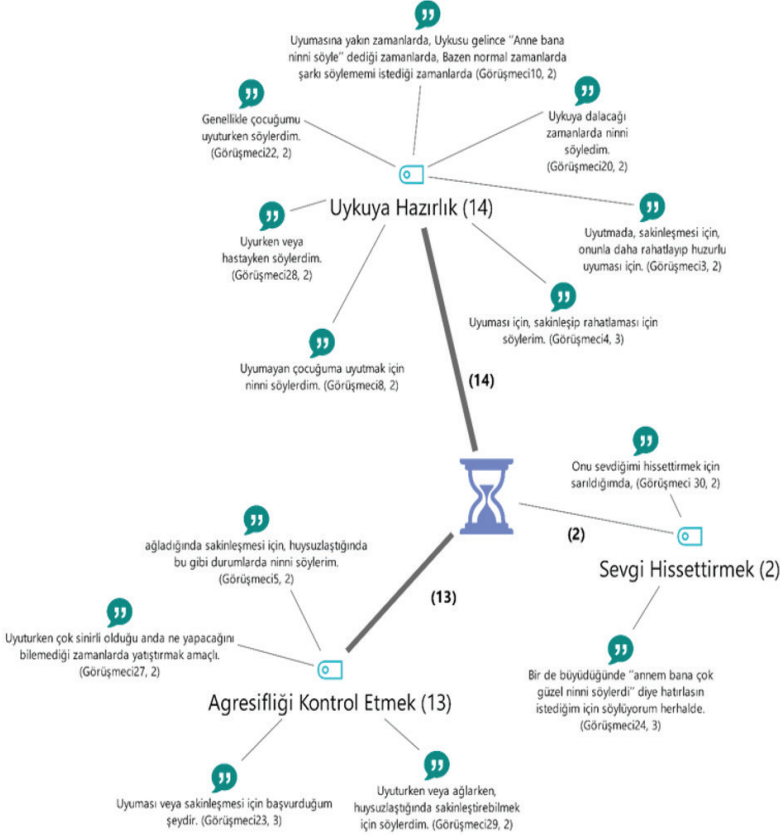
Uyumasına yakın zamanlarda, Uykusu gelince "Anne bana ninni söyle" dediği zamanlarda, Bazen normal zamanlarda şarkı söylememi istediği zamanlarda (Görüşmeci10, 2)

Genellikle çocuğumu uyuturken söylerdim. (Görüşmeci22, 2)

Uykuya dalacağı zamanlarda ninni söyledim. (Görüşmeci20, 2)

Uykuya Hazırlık (14)

Uyutmada, sakinleşmesi için, onunla daha rahatlayıp huzurlu uyuması için. (Görüşmeci3, 2)

Uyurken veya hastayken söylerdim. (Görüşmeci28, 2)

Uyuması için, sakinleşip rahatlaması için söylerim. (Görüşmeci4, 3)

Uyumayan çocuğuma uyutmak için ninni söylerdim. (Görüşmeci8, 2)

(14)

Onu sevdiğimi hissettirmek için sarıldığımda, (Görüşmeci 30, 2)

(2)

ağladığında sakinleşmesi için, huysuzlaştığında bu gibi durumlarda ninni söylerim. (Görüşmeci5, 2)

Sevgi Hissettirmek (2)

(13)

Uyuturken çok sinirli olduğu anda ne yapacağını bilemediği zamanlarda yatıştırmak amaçlı. (Görüşmeci27, 2)

Bir de büyüdüğünde "annem bana çok güzel ninni söylerdi" diye hatırlasın istediğim için söylüyorum herhalde. (Görüşmeci24, 3)

Agresifliği Kontrol Etmek (13)

Uyuması veya sakinleşmesi için başvurduğum şeydir. (Görüşmeci23, 3)

Uyuturken veya ağlarken, huysuzlaştığında sakinleştirebilmek için söylerdim. (Görüşmeci29, 2)